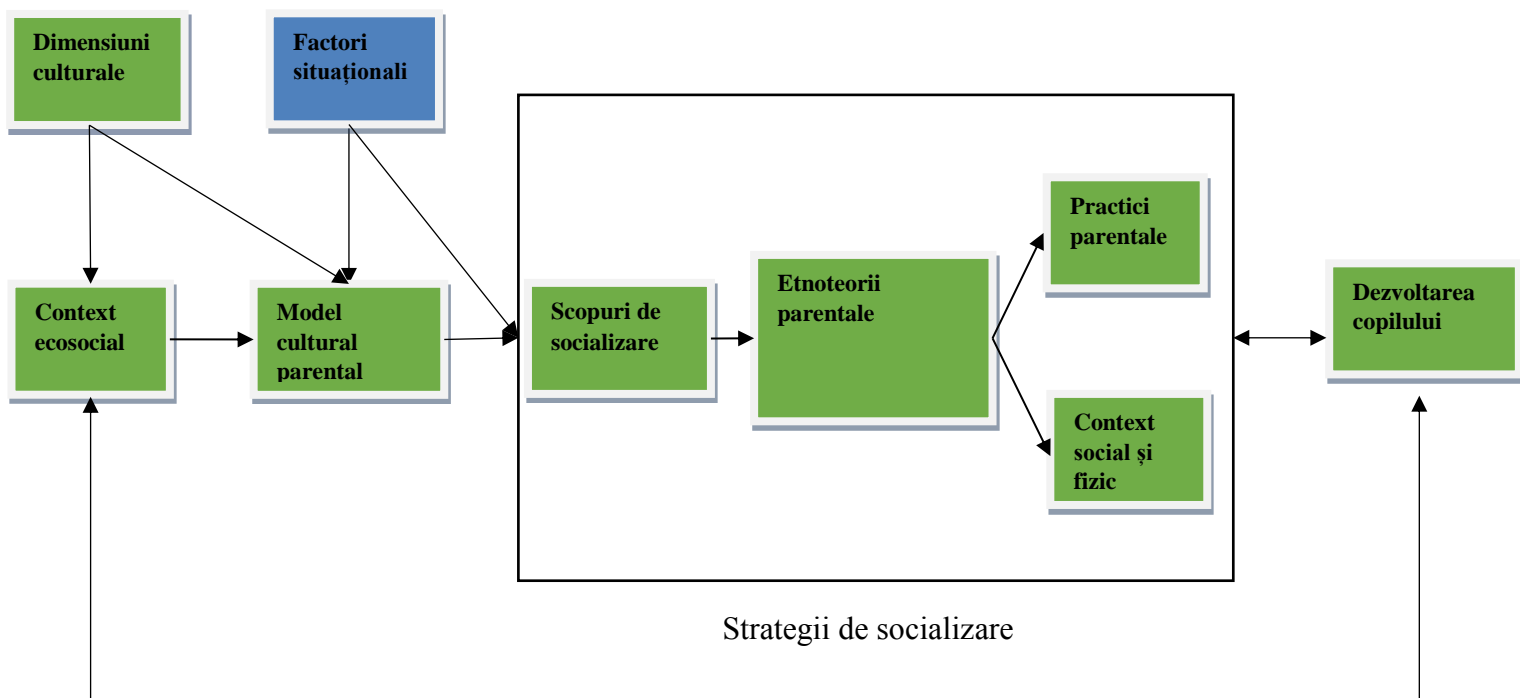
Dimensiuni culturale

Factori situaționali

Context ecosocial

Model cultural parental

Scopuri de socializare

Etnoteorii parentale

Practici parentale

Context social și fizic

Dezvoltarea copilului

Strategii de socializare